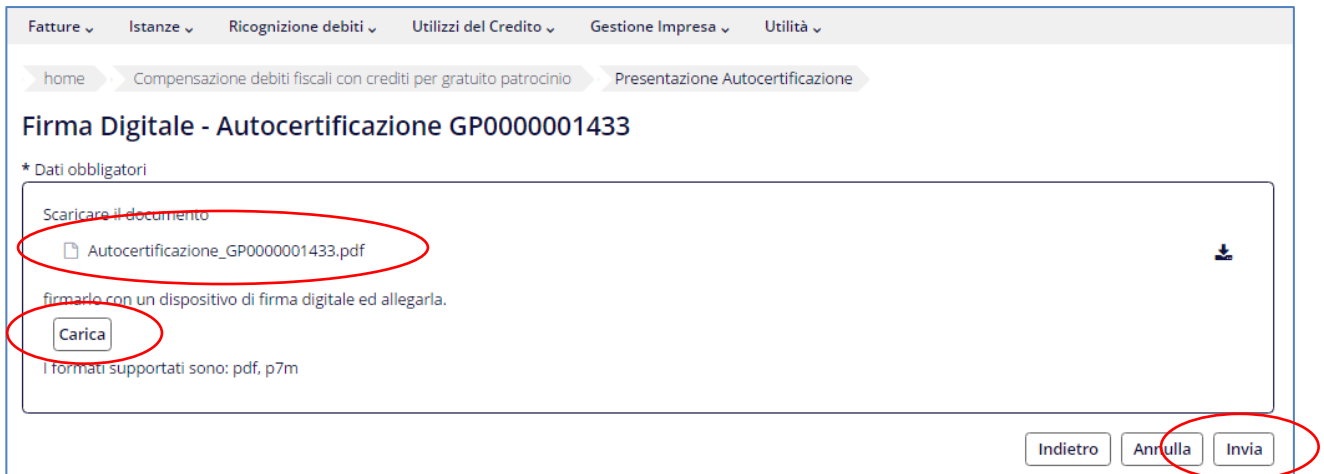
Fatture ⌄ Istanze ⌄ Ricognizione debiti ⌄ Utilizzi del Credito ⌄ Gestione Impresa ⌄ Utilità ⌄

home › Compensazione debiti fiscali con crediti per gratuito patrocinio › Presentazione Autocertificazione

Firma Digitale - Autocertificazione GP0000001433

* Dati obbligatori

Scaricare il documento

Autocertificazione_GP0000001433.pdf

firmarlo con un dispositivo di firma digitale ed allegarla.

Carica

I formati supportati sono: pdf, p7m

Indietro Annulla Invia